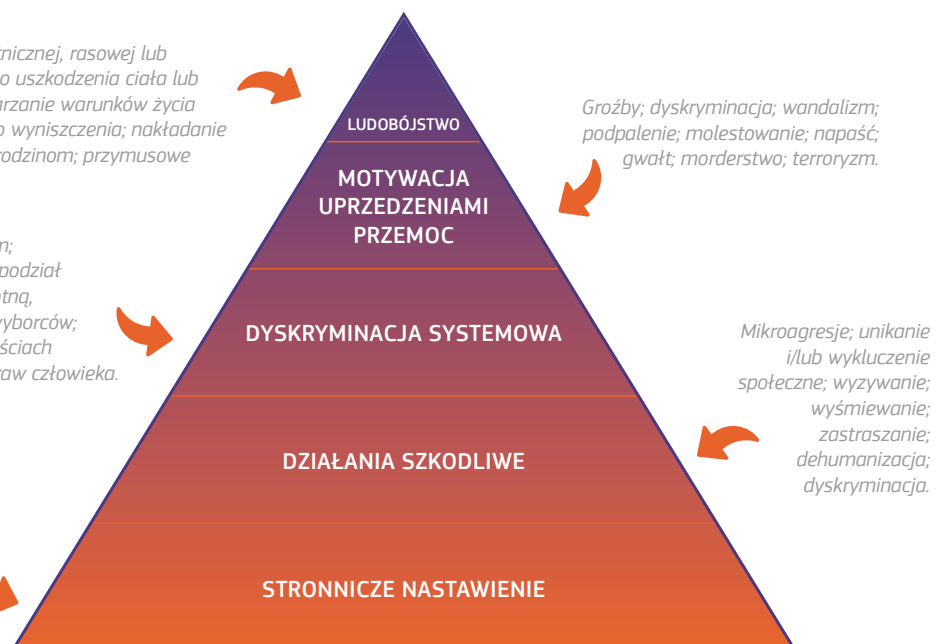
nicznej, rasowej lub
o uszkodzenia ciała lub
arzanie warunków życia
o wyniszczenia; nakładanie
rodzinom; przymusowe

LUDOBÓJSTWO

Groźby; dyskryminacja; wandalizm; podpalenie; molestowanie; napaść; gwałt; morderstwo; terroryzm.

MOTYWACJA UPRZEDZENIAMI PRZEMOC

n;
podział
otną,
wyborców;
ściach
raw człowieka.

DYSKRYMINACJA SYSTEMOWA

Mikroagresje; unikanie i/lub wykluczenie społeczne; wyzywanie; wyśmiewanie; zastraszanie; dehumanizacja; dyskryminacja.

DZIAŁANIA SZKODLIWE

STRONNICZE NASTAWIENIE